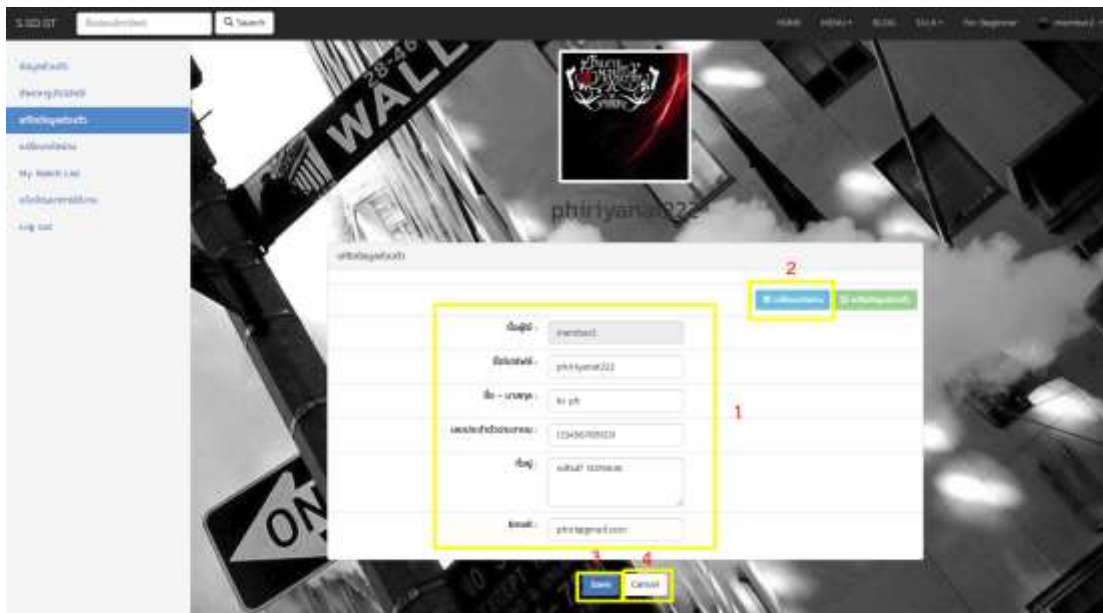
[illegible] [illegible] Q Search

HOME MENU BLOG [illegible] For Beginner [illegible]

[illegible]
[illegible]
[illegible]
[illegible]
My Watch List
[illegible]
Log out

WALL

28-46

ONE

phiriyanat222

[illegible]

2

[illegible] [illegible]

ชื่อผู้ใช้ : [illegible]

ชื่อแสดงผล : phiriyanat222

ชื่อ - นามสกุล : kv ph

เลขประจำตัวประชาชน : 1234567890123

ที่อยู่ : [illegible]

Email : phiri@gmail.com

1

3 4

Save Cancel